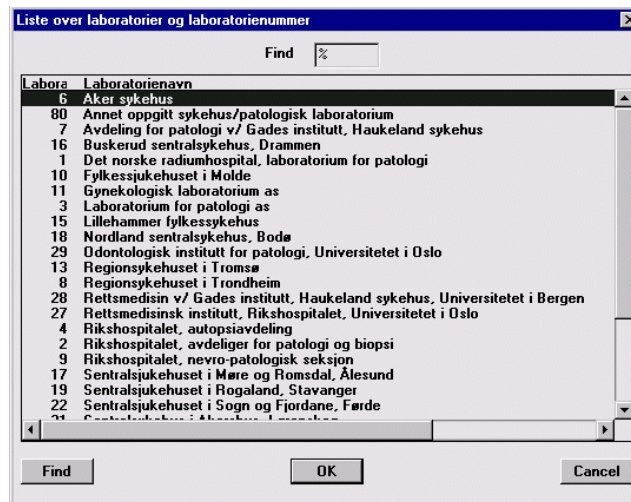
Liste over laboratorier og laboratorienummer

Find %

| Labora | Laboratorienavn |
|---|---|
| 6 | Aker sykehus |
| 80 | Annet oppgitt sykehus/patologisk laboratorium |
| 7 | Avdeling for patologi v/ Gades institutt, Haukeland sykehus |
| 16 | Buskerud sentralsykehus, Drammen |
| 1 | Det norske radiumhospital, laboratorium for patologi |
| 10 | Fylkessjukehuset i Molde |
| 11 | Gynekologisk laboratorium as |
| 3 | Laboratorium for patologi as |
| 15 | Lillehammer fylkessykehus |
| 18 | Nordland sentralsykehus, Bodø |
| 29 | Odontologisk institutt for patologi, Universitetet i Oslo |
| 13 | Regionsykehuset i Tromsø |
| 8 | Regionsykehuset i Trondheim |
| 28 | Rettsmedisin v/ Gades institutt, Haukeland sykehus, Universitetet i Bergen |
| 27 | Rettsmedisinsk institutt, Rikshospitalet, Universitetet i Oslo |
| 4 | Rikshospitalet, autopsiavdeling |
| 2 | Rikshospitalet, avdeliger for patologi og biopsi |
| 9 | Rikshospitalet, nevro-patologisk seksjon |
| 17 | Sentralsjukehuset i Møre og Romsdal, Ålesund |
| 19 | Sentralsjukehuset i Rogaland, Stavanger |
| 22 | Sentralsjukehuset i Sogn og Fjordane, Førde |
| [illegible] | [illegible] |

Find OK Cancel